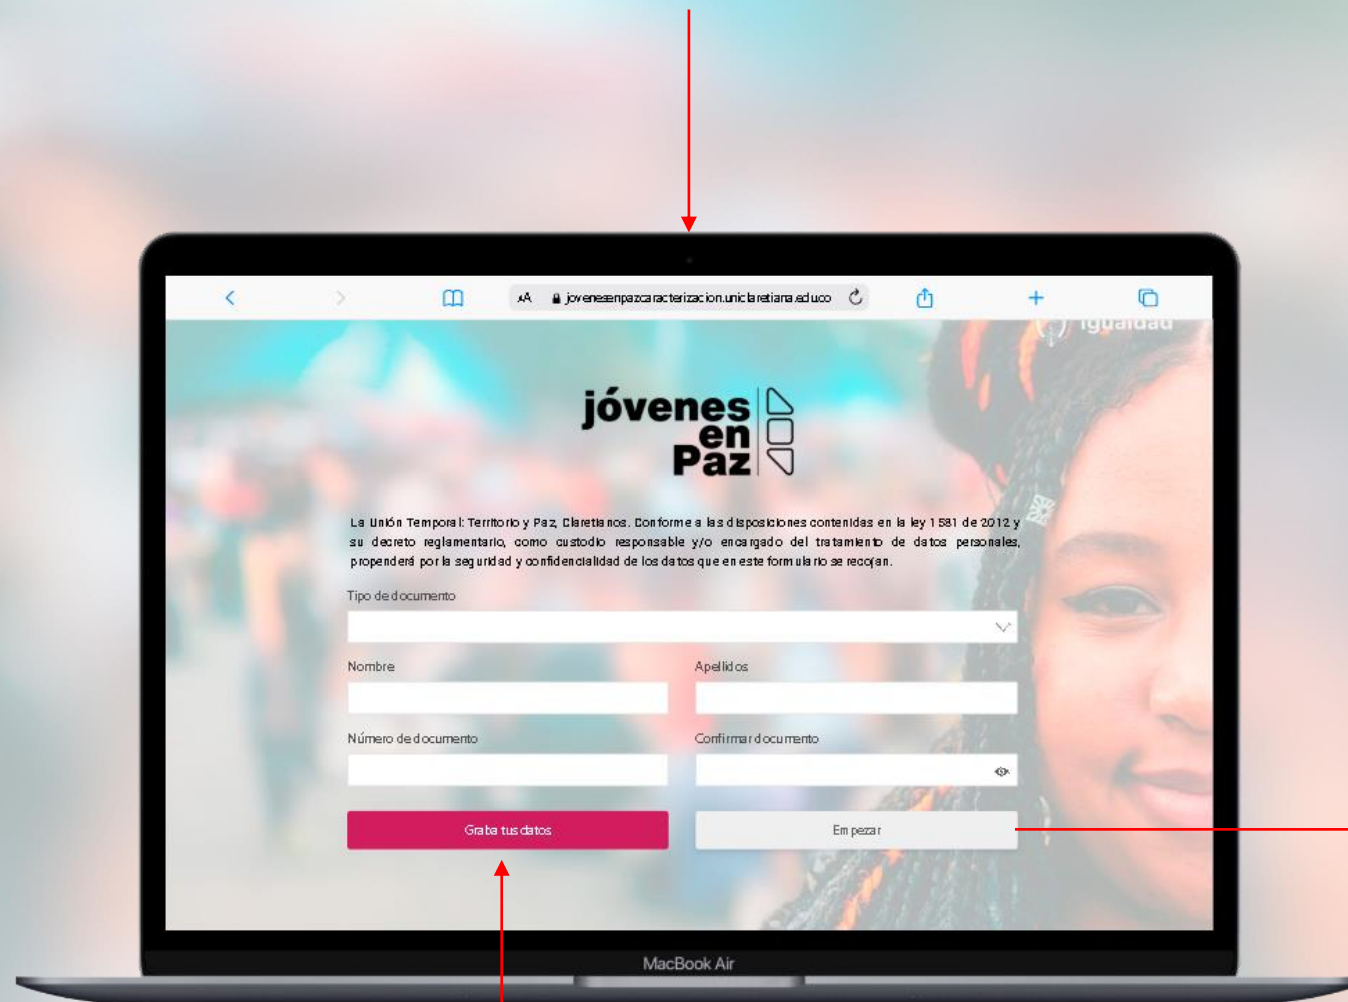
AA jovenesenpazcaracterizacion.uniclaretiana.edu.co

igualdad

jóvenes en Paz

La Unión Temporal: Territorio y Paz, Claretianos. Conforme a las disposiciones contenidas en la ley 1581 de 2012 y su decreto reglamentario, como custodio responsable y/o encargado del tratamiento de datos personales, propenderá por la seguridad y confidencialidad de los datos que en este formulario se recojan.

Tipo de documento

Nombre

Apellidos

Número de documento

Confirmar documento

Graba tus datos

Empezar

MacBook Air